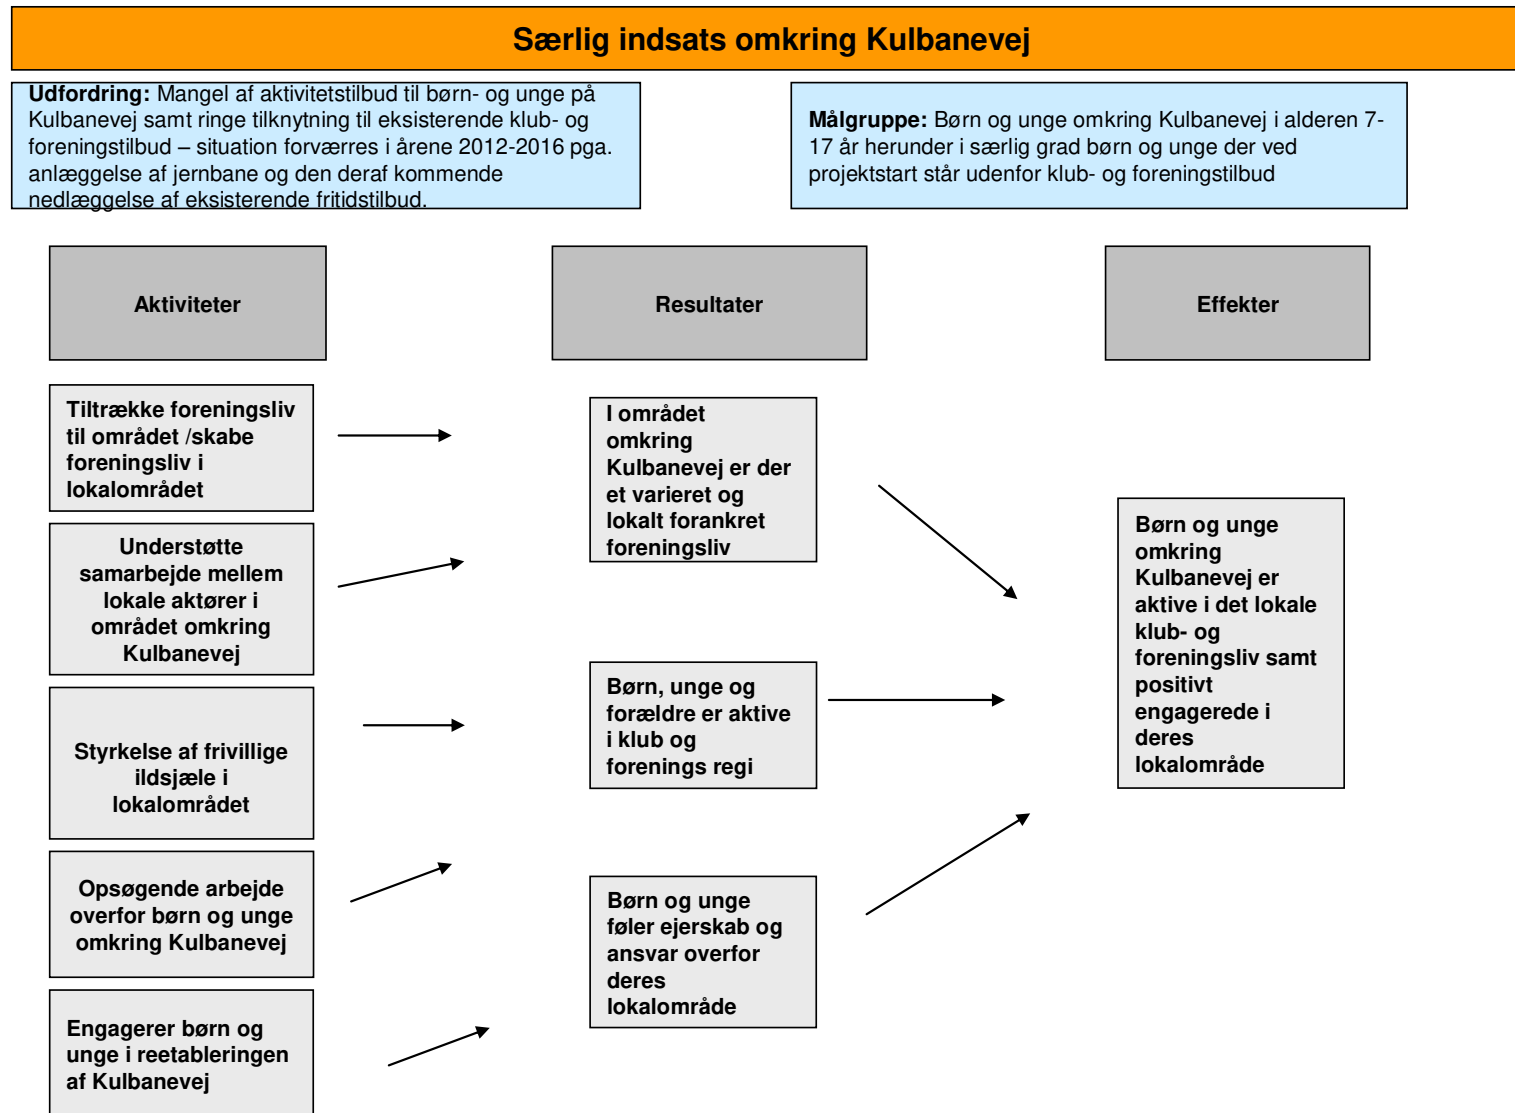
Særlig indsats omkring Kulbanevej

**Udfordring:** Mangel af aktivitetstilbud til børn- og unge på Kulbanevej samt ringe tilknytning til eksisterende klub- og foreningstilbud – situation forværres i årene 2012-2016 pga. anlæggelse af jernbane og den deraf kommende nedlæggelse af eksisterende fritidstilbud.

**Målgruppe:** Børn og unge omkring Kulbanevej i alderen 7-17 år herunder i særlig grad børn og unge der ved projektstart står udenfor klub- og foreningstilbud

Aktiviteter

Resultater

Effekter

Tiltrække foreningsliv til området /skabe foreningsliv i lokalområdet

Understøtte samarbejde mellem lokale aktører i området omkring Kulbanevej

Styrkelse af frivillige ildsjæle i lokalområdet

Opsøgende arbejde overfor børn og unge omkring Kulbanevej

Engagerer børn og unge i reetableringen af Kulbanevej

I området omkring Kulbanevej er der et varieret og lokalt forankret foreningsliv

Børn, unge og forældre er aktive i klub og forenings regi

Børn og unge føler ejerskab og ansvar overfor deres lokalområde

Børn og unge omkring Kulbanevej er aktive i det lokale klub- og foreningsliv samt positivt engagerede i deres lokalområde